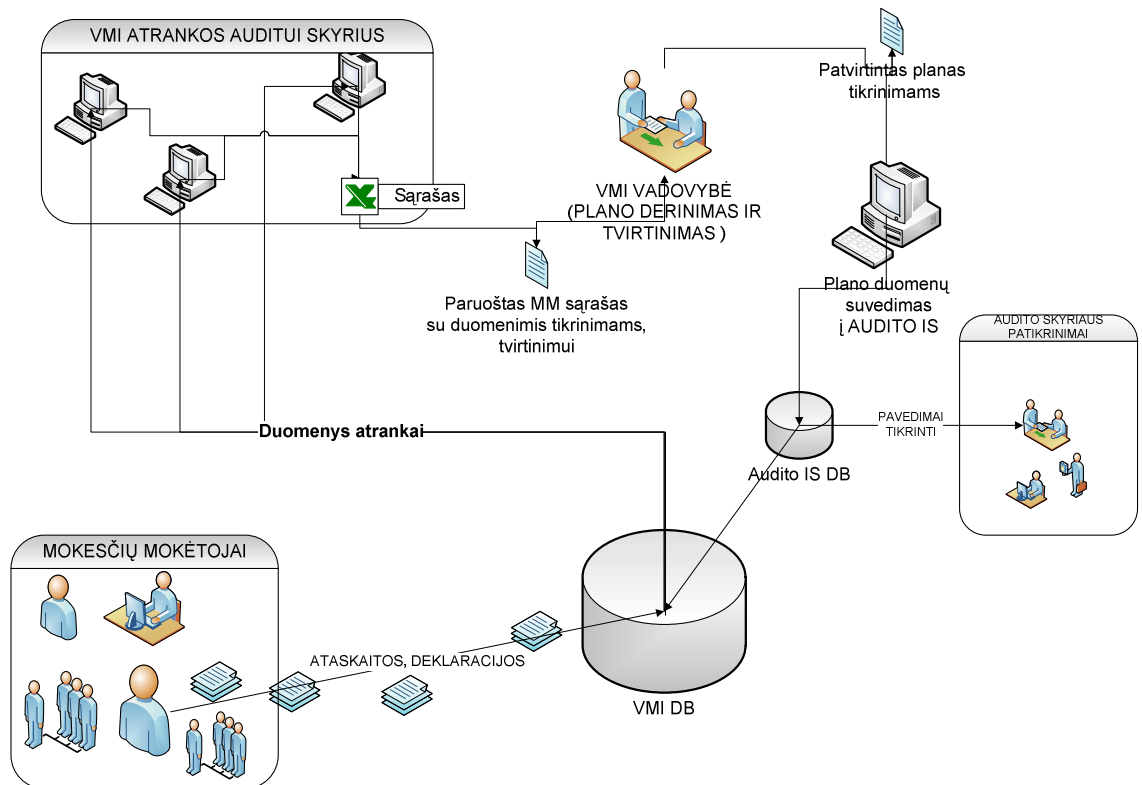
VMI ATRANKOS AUDITUI SKYRIUS

Sąrašas

VMI VADOVYBĖ (PLANO DERINIMAS IR TVIRTINIMAS )

Patvirtintas planas tikrinimams

Paruoštas MM sąrašas su duomenimis tikrinimams, tvirtinimui

Plano duomenų suvedimas į AUDITO IS

AUDITO SKYRIAUS PATIKRINIMAI

Duomenys atrankai

PAVEDIMAI TIKRINTI

Audito IS DB

MOKESČIŲ MOKĖTOJAI

ATASKAITOS, DEKLARACIJOS

VMI DB